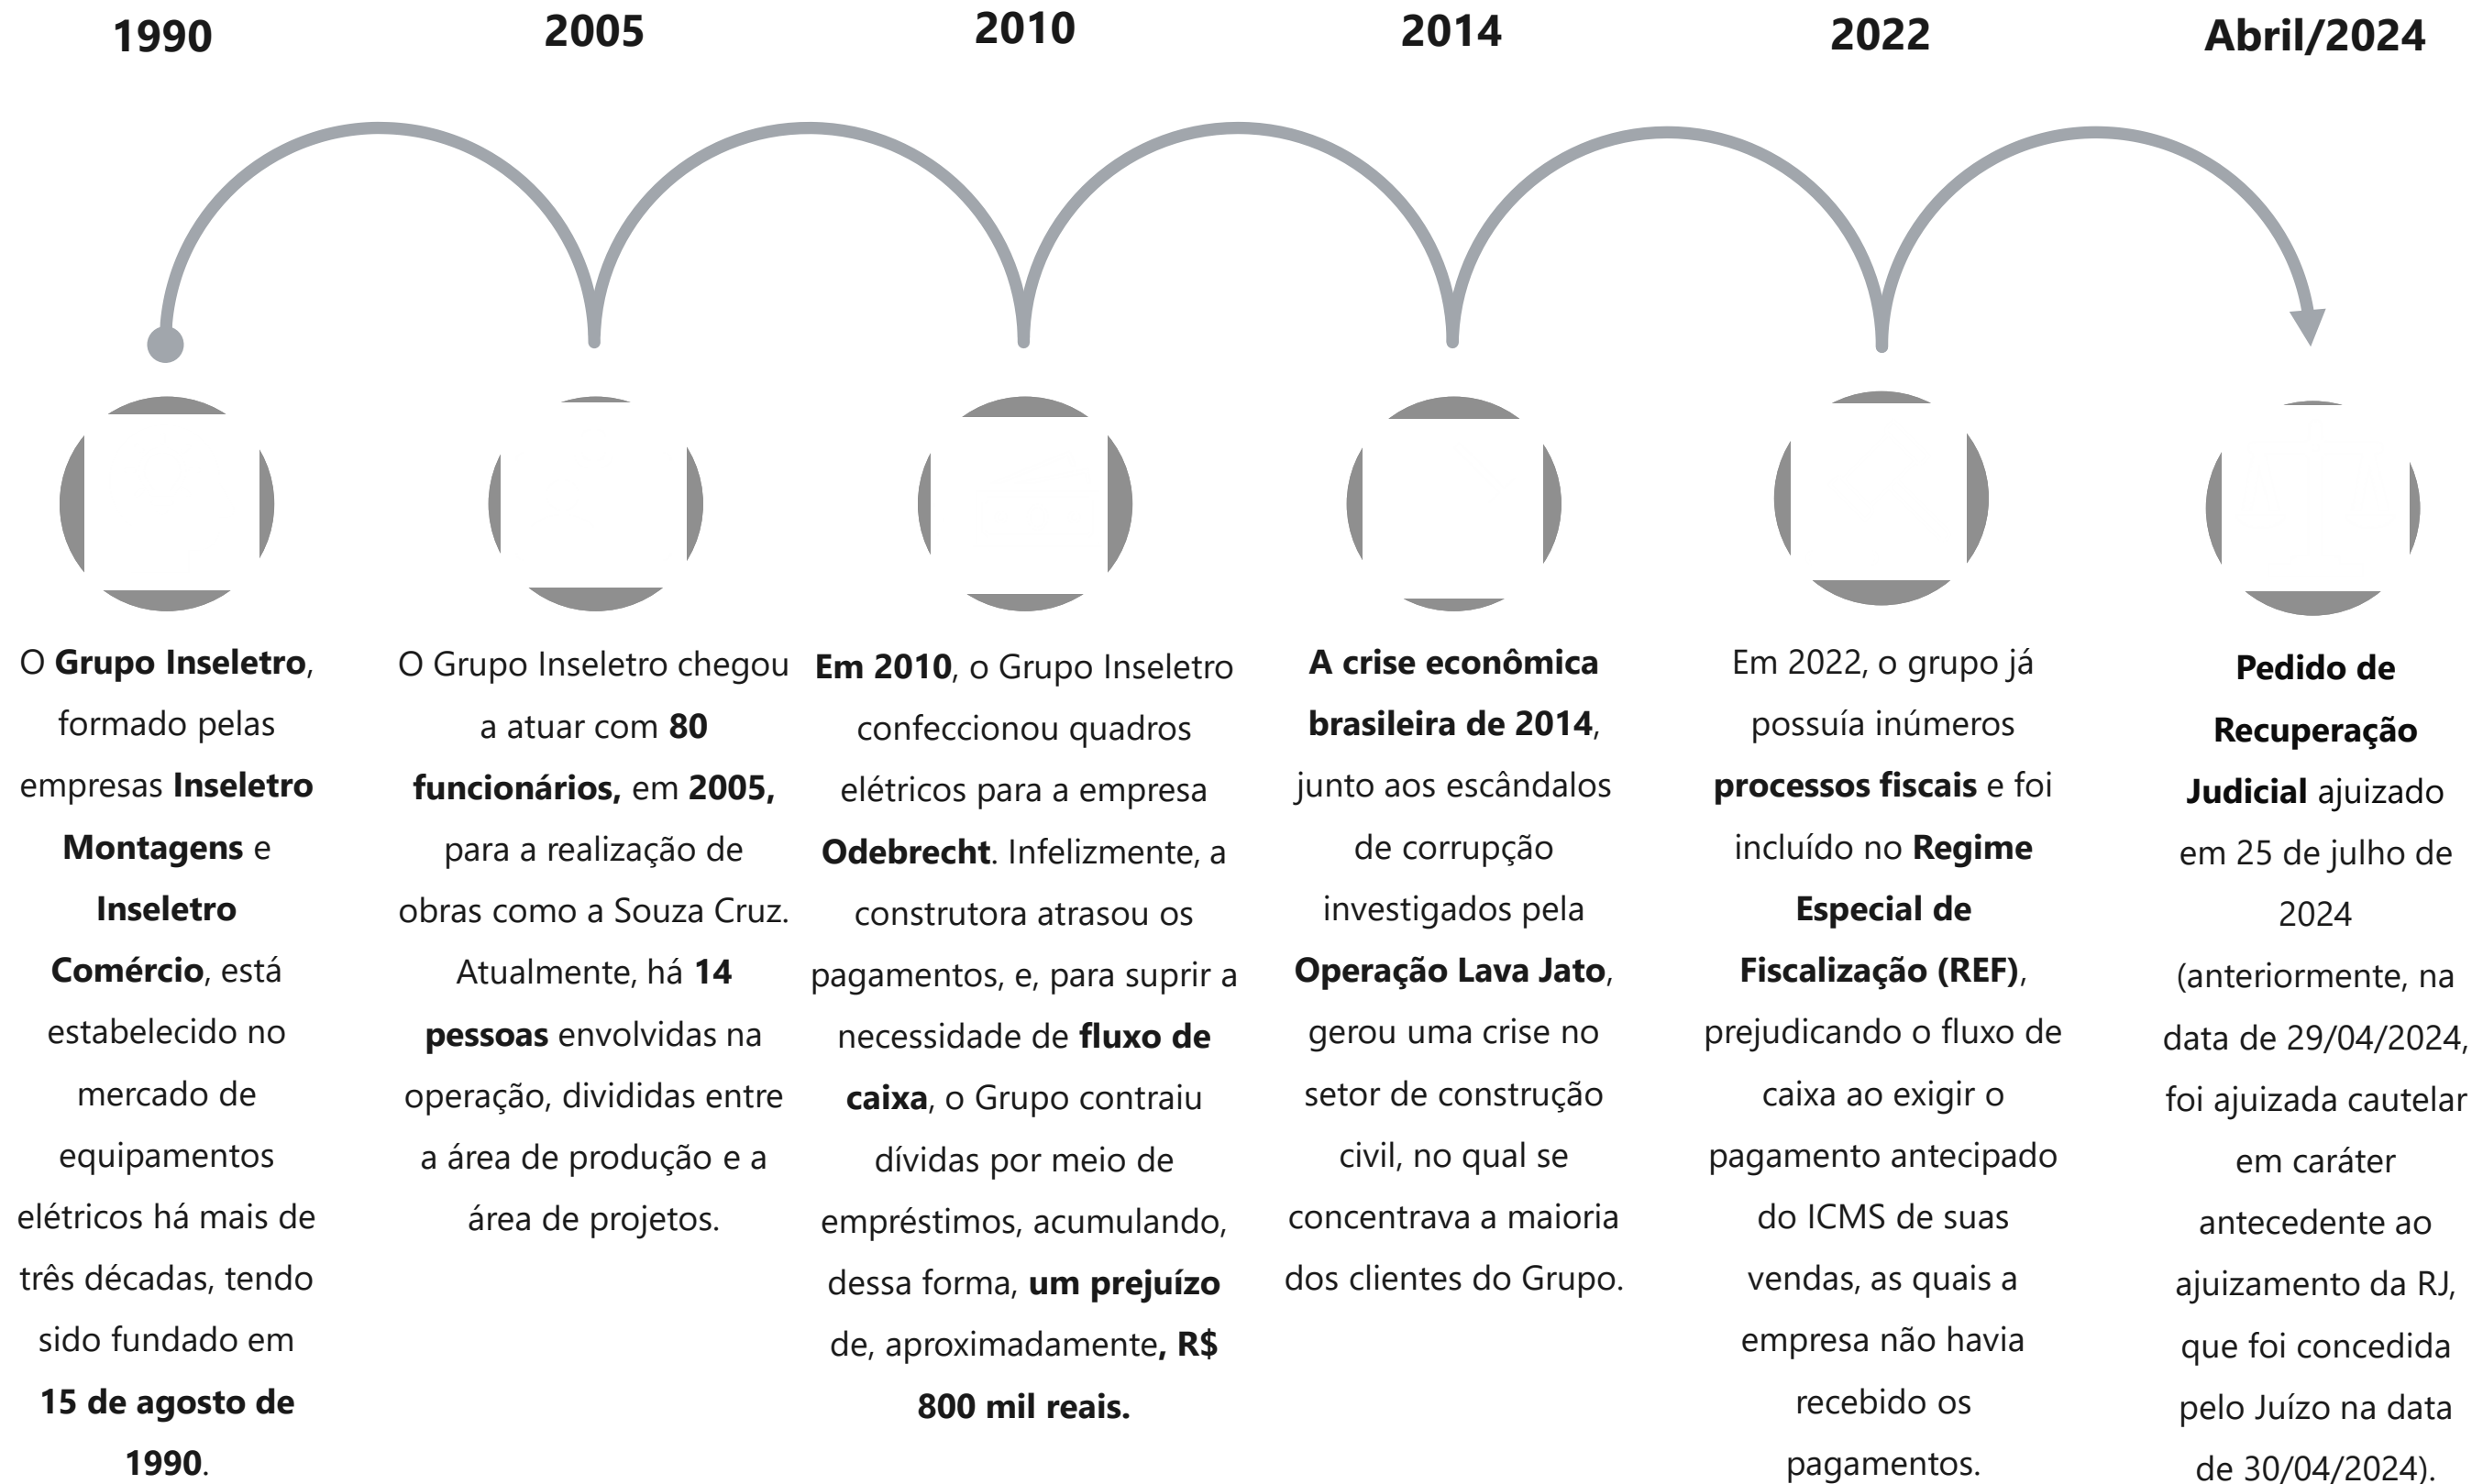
1990

O **Grupo Inseletro**, formado pelas empresas **Inseletro Montagens** e **Inseletro Comércio**, está estabelecido no mercado de equipamentos elétricos há mais de três décadas, tendo sido fundado em **15 de agosto de 1990**.

2005

O Grupo Inseletro chegou a atuar com **80 funcionários,** em **2005,** para a realização de obras como a Souza Cruz. Atualmente, há **14 pessoas** envolvidas na operação, divididas entre a área de produção e a área de projetos.

2010

**Em 2010**, o Grupo Inseletro confeccionou quadros elétricos para a empresa **Odebrecht**. Infelizmente, a construtora atrasou os pagamentos, e, para suprir a necessidade de **fluxo de caixa**, o Grupo contraiu dívidas por meio de empréstimos, acumulando, dessa forma, **um prejuízo** de, aproximadamente**, R$ 800 mil reais.**

2014

**A crise econômica brasileira de 2014**, junto aos escândalos de corrupção investigados pela **Operação Lava Jato**, gerou uma crise no setor de construção civil, no qual se concentrava a maioria dos clientes do Grupo.

2022

Em 2022, o grupo já possuía inúmeros **processos fiscais** e foi incluído no **Regime Especial de Fiscalização (REF)**, prejudicando o fluxo de caixa ao exigir o pagamento antecipado do ICMS de suas vendas, as quais a empresa não havia recebido os pagamentos.

Abril/2024

**Pedido de Recuperação Judicial** ajuizado em 25 de julho de 2024 (anteriormente, na data de 29/04/2024, foi ajuizada cautelar em caráter antecedente ao ajuizamento da RJ, que foi concedida pelo Juízo na data de 30/04/2024).